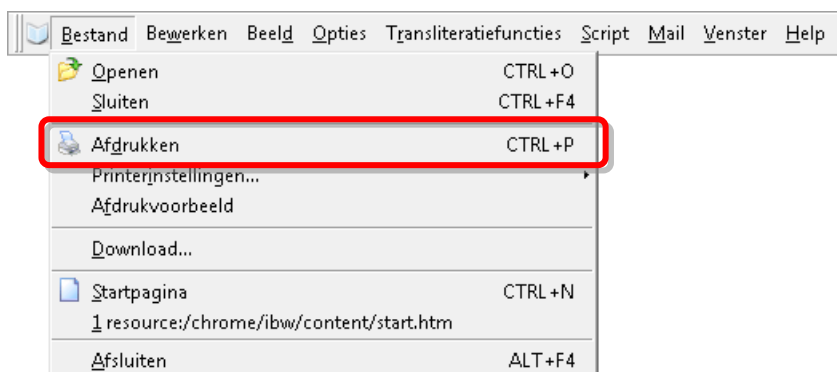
Bestand Bewerken Beeld Opties Transliteratiefuncties Script Mail Venster Help

Openen CTRL+O
Sluiten CTRL+F4
Afdrukken CTRL+P
Printerinstellingen...
Afdrukvoorbeeld
Download...
Startpagina CTRL+N
1 resource:/chrome/ibw/content/start.htm
Afsluiten ALT+F4